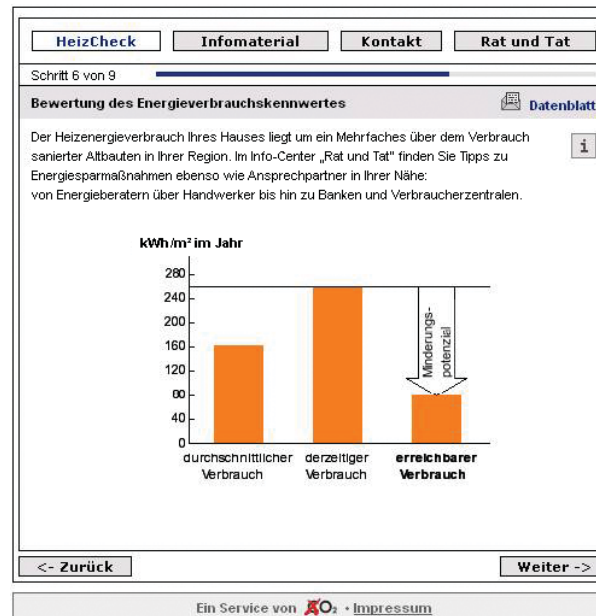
HeizCheck | Infomaterial | Kontakt | Rat und Tat

Schritt 6 von 9

Bewertung des Energieverbrauchskennwertes

Datenblatt

Der Heizenergieverbrauch Ihres Hauses liegt um ein Mehrfaches über dem Verbrauch sanierter Altbauten in Ihrer Region. Im Info-Center „Rat und Tat" finden Sie Tipps zu Energiesparmaßnahmen ebenso wie Ansprechpartner in Ihrer Nähe: von Energieberatern über Handwerker bis hin zu Banken und Verbraucherzentralen.

i

kWh/m² im Jahr

280
240
200
160
120
80
40
0

Minderungs-potenzial

durchschnittlicher Verbrauch
derzeitiger Verbrauch
erreichbarer Verbrauch

<- Zurück

Weiter ->

Ein Service von $CO_2$ · Impressum